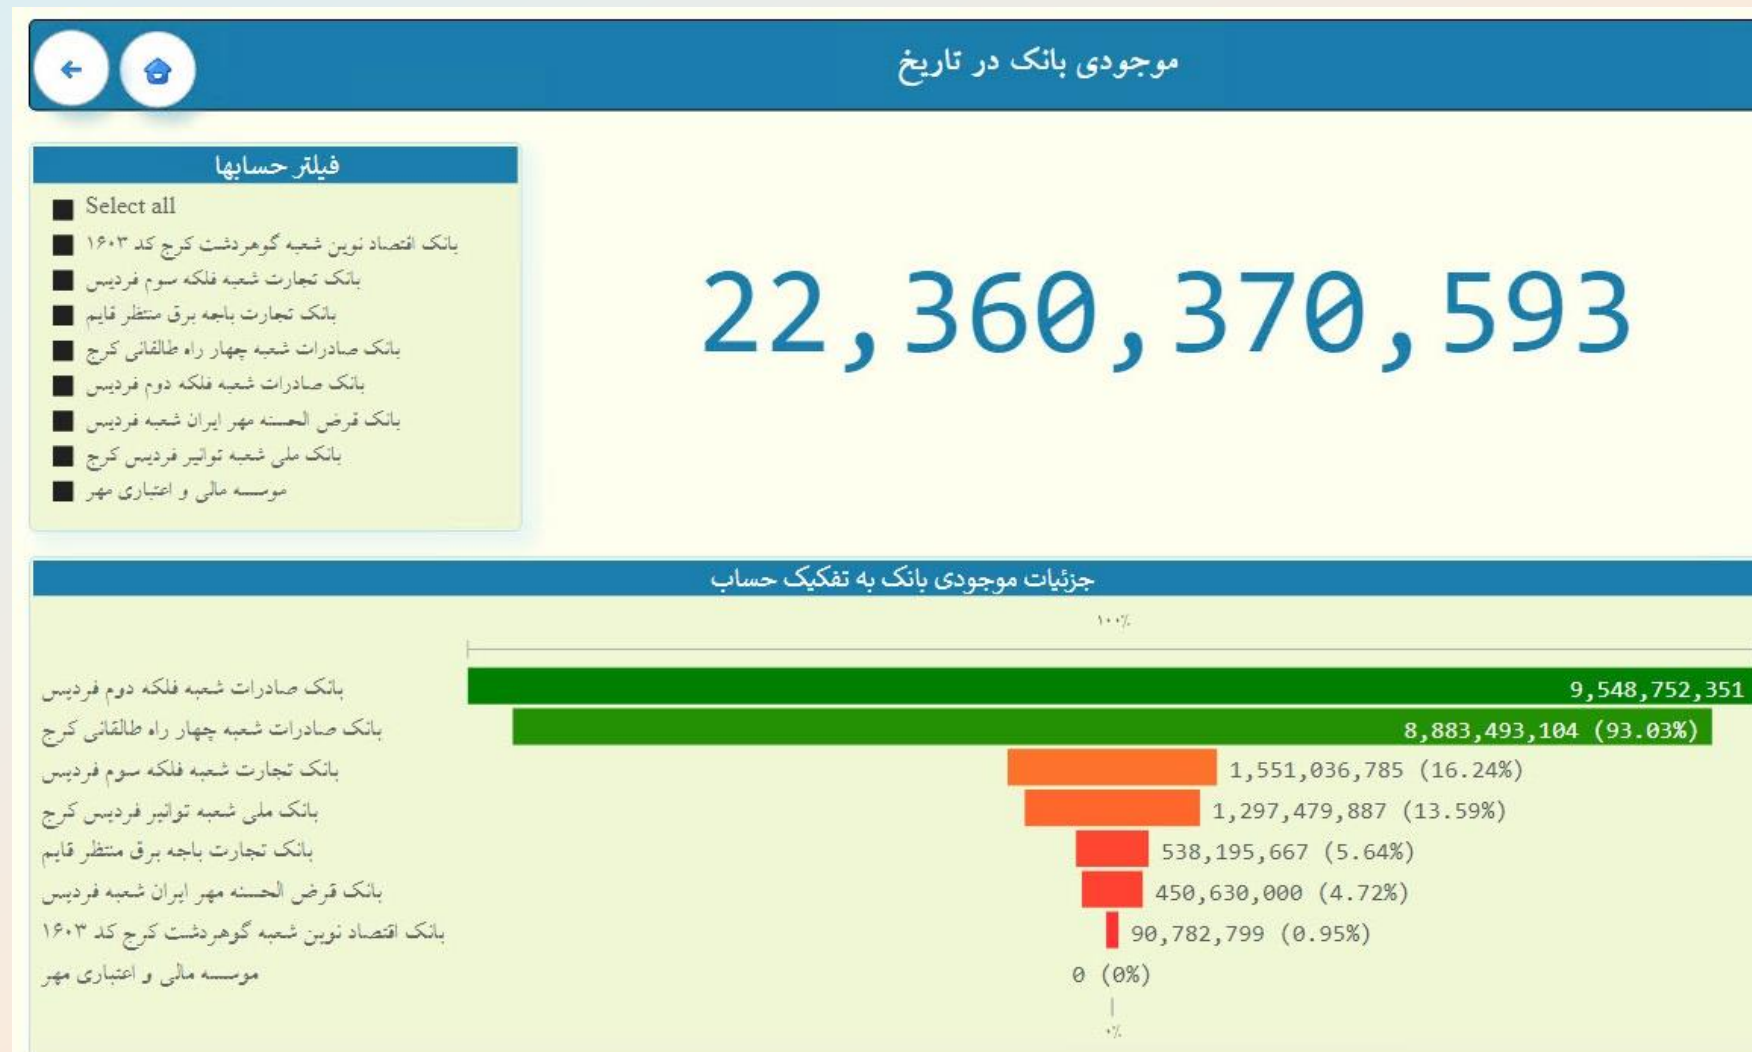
موجودی بانک در تاریخ

فیلتر حسابها

Select all
بانک اقتصاد نوین شعبه گوهردشت کرج کد ۱۶۰۳
بانک تجارت شعبه فلکه سوم فردیس
بانک تجارت باجه برق منتظر قایم
بانک صادرات شعبه چهار راه طالقانی کرج
بانک صادرات شعبه فلکه دوم فردیس
بانک قرض الحسنه مهر ایران شعبه فردیس
بانک ملی شعبه توانیر فردیس کرج
موسسه مالی و اعتباری مهر

22,360,370,593

جزئیات موجودی بانک به تفکیک حساب

۱۰۰٪

بانک صادرات شعبه فلکه دوم فردیس 9,548,752,351
بانک صادرات شعبه چهار راه طالقانی کرج 8,883,493,104 (93.03%)
بانک تجارت شعبه فلکه سوم فردیس 1,551,036,785 (16.24%)
بانک ملی شعبه توانیر فردیس کرج 1,297,479,887 (13.59%)
بانک تجارت باجه برق منتظر قایم 538,195,667 (5.64%)
بانک قرض الحسنه مهر ایران شعبه فردیس 450,630,000 (4.72%)
بانک اقتصاد نوین شعبه گوهردشت کرج کد ۱۶۰۳ 90,782,799 (0.95%)
موسسه مالی و اعتباری مهر 0 (0%)

۰٪